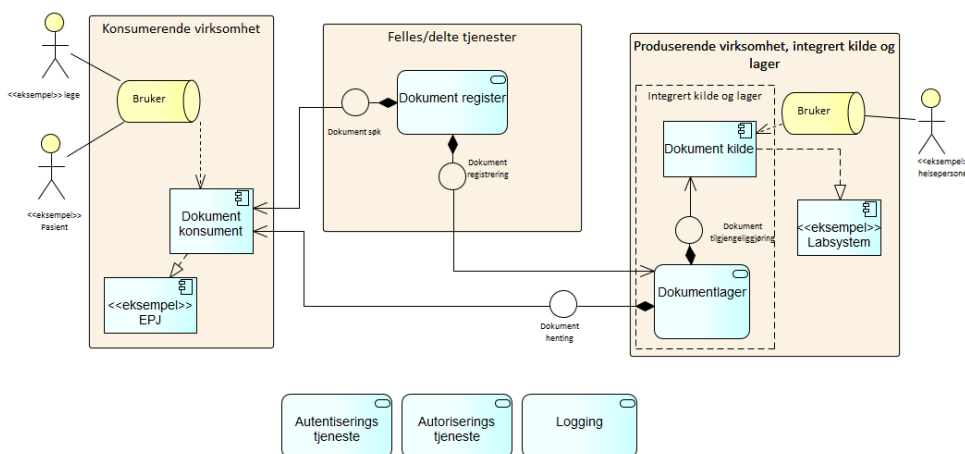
<<eksempel>> lege

<<eksempel>> Pasient

Konsumerende virksomhet

Bruker

Dokument konsument

<<eksempel>> EPJ

Felles/delte tjenester

Dokument søk

Dokument register

Dokument registrering

Dokument henting

Produserende virksomhet, integrert kilde og lager

Integrert kilde og lager

Bruker

Dokument kilde

Dokument tilgjengeliggjøring

Dokumentlager

<<eksempel>> Labsystem

<<eksempel>> helsepersone

Autentiserings tjeneste

Autoriserings tjeneste

Logging